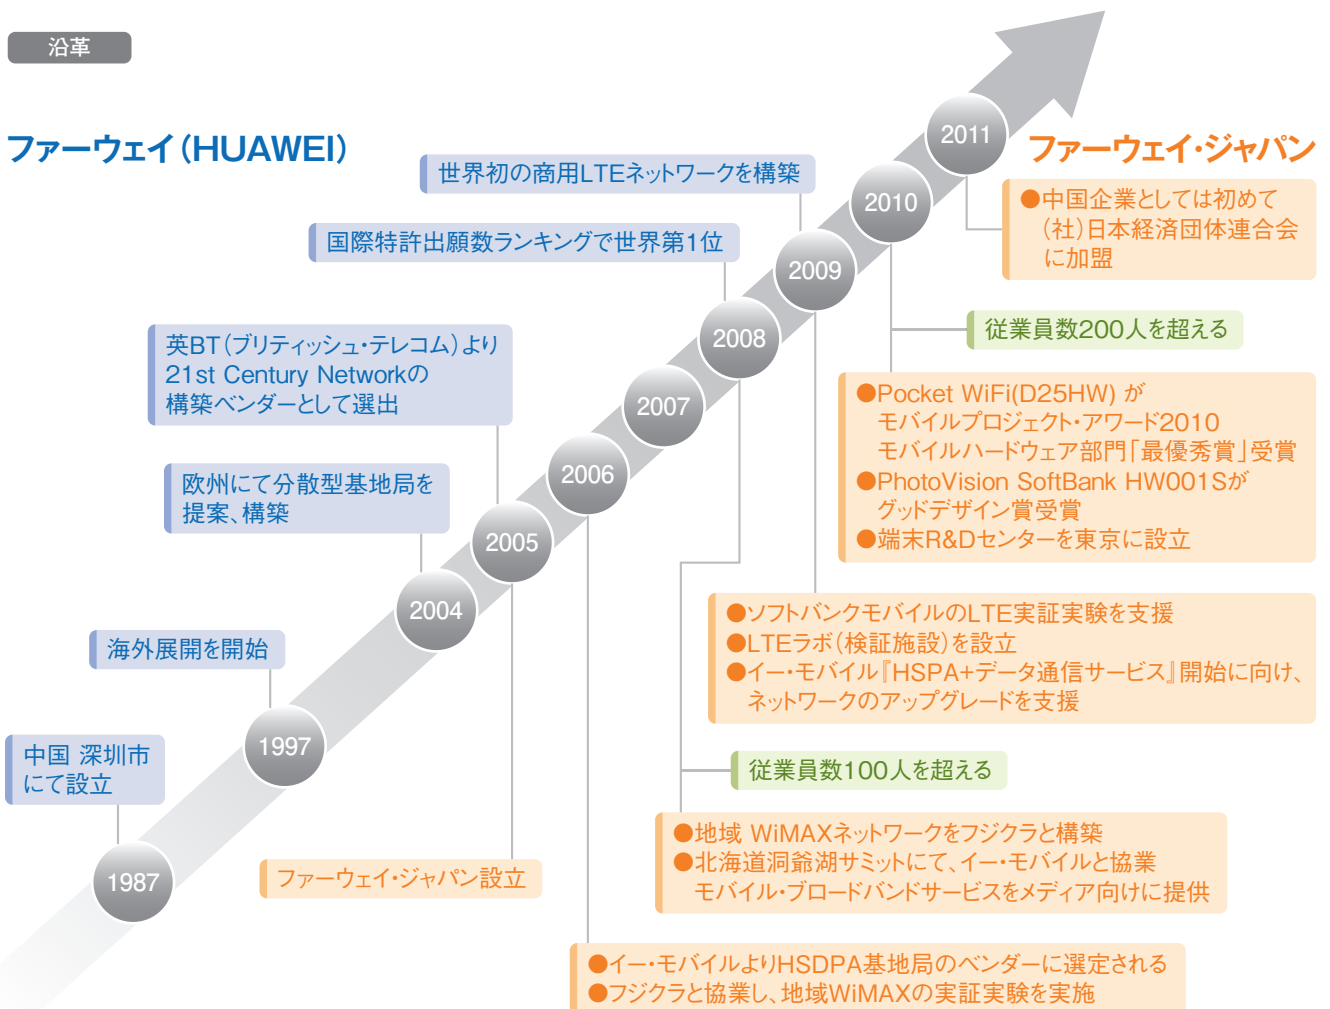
沿革

ファーウェイ(HUAWEI)

ファーウェイ・ジャパン

世界初の商用LTEネットワークを構築

国際特許出願数ランキングで世界第1位

英BT(ブリティッシュ・テレコム)より21st Century Networkの構築ベンダーとして選出

欧州にて分散型基地局を提案、構築

海外展開を開始

中国 深圳市にて設立

2011
2010
2009
2008
2007
2006
2005
2004
1997
1987

●中国企業としては初めて(社)日本経済団体連合会に加盟

従業員数200人を超える

●Pocket WiFi(D25HW) が モバイルプロジェクト・アワード2010 モバイルハードウェア部門「最優秀賞」受賞
●PhotoVision SoftBank HW001Sが グッドデザイン賞受賞
●端末R&Dセンターを東京に設立

●ソフトバンクモバイルのLTE実証実験を支援
●LTEラボ(検証施設)を設立
●イー・モバイル『HSPA+データ通信サービス』開始に向け、ネットワークのアップグレードを支援

従業員数100人を超える

●地域 WiMAXネットワークをフジクラと構築
●北海道洞爺湖サミットにて、イー・モバイルと協業 モバイル・ブロードバンドサービスをメディア向けに提供

ファーウェイ・ジャパン設立

●イー・モバイルよりHSDPA基地局のベンダーに選定される
●フジクラと協業し、地域WiMAXの実証実験を実施